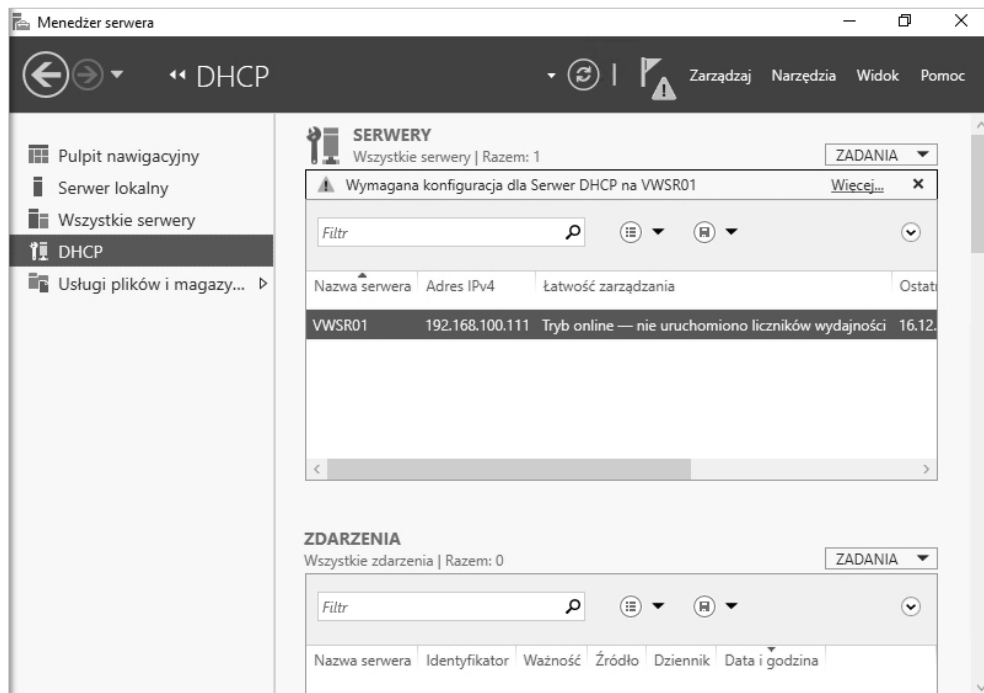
Menedżer serwera

DHCP

Zarządzaj Narzędzia Widok Pomoc

Pulpit nawigacyjny
Serwer lokalny
Wszystkie serwery
DHCP
Usługi plików i magazy...

SERWERY
Wszystkie serwery | Razem: 1

ZADANIA

Wymagana konfiguracja dla Serwer DHCP na VWSR01 Więcej... ×

Filtr

| Nazwa serwera | Adres IPv4 | Łatwość zarządzania | Ostat |
|---|---|---|---|
| VWSR01 | 192.168.100.111 | Tryb online — nie uruchomiono liczników wydajności | 16.12. |

ZDARZENIA
Wszystkie zdarzenia | Razem: 0

ZADANIA

Filtr

| Nazwa serwera | Identyfikator | Ważność | Źródło | Dziennik | Data i godzina |
|---|---|---|---|---|---|